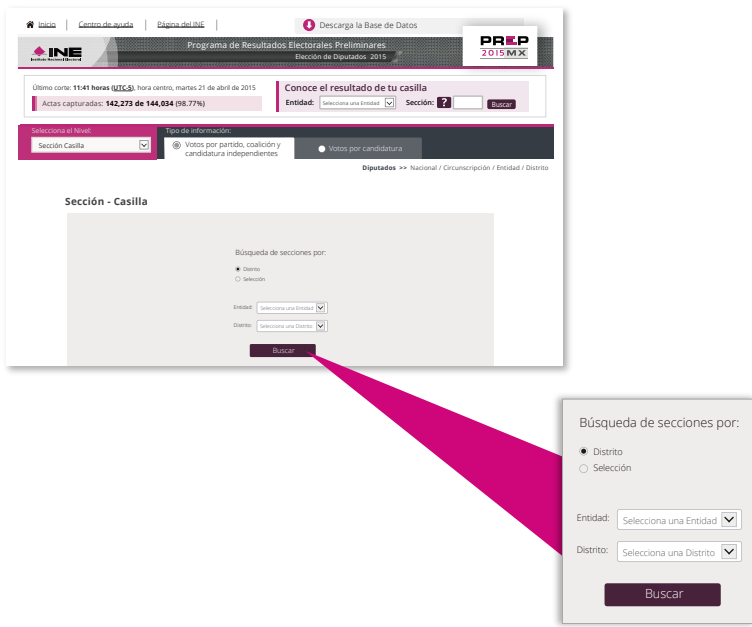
Inicio | Centro de ayuda | Página del INE |

Descarga la Base de Datos

INE Instituto Nacional Electoral

Programa de Resultados Electorales Preliminares
Elección de Diputados 2015

PREP 2015 MX

Último corte: 11:41 horas (UTC-5), hora centro, martes 21 de abril de 2015

Actas capturadas: 142,273 de 144,034 (98.77%)

Conoce el resultado de tu casilla

Entidad: Selecciona una Entidad Sección: ? Buscar

Selecciona el Nivel:
Sección Casilla

Tipo de información:
Votos por partido, coalición y candidatura independientes
Votos por candidatura

Diputados >> Nacional / Circunscripción / Entidad / Distrito

Sección - Casilla

Búsqueda de secciones por:
Distrito
Selección

Entidad: Selecciona una Entidad
Distrito: Selecciona una Distrito

Buscar

Búsqueda de secciones por:
Distrito
Selección

Entidad: Selecciona una Entidad
Distrito: Selecciona una Distrito

Buscar